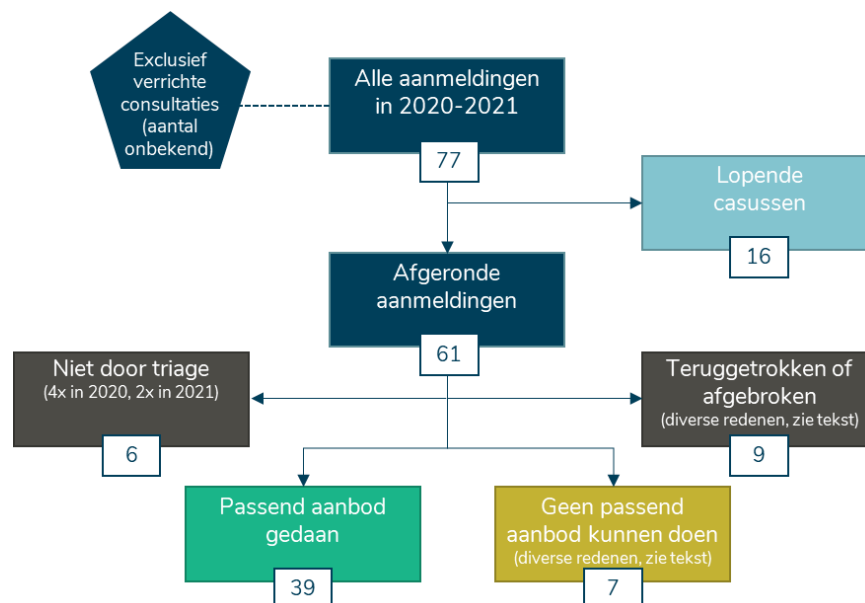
Exclusief verrichte consultaties (aantal onbekend)

Alle aanmeldingen in 2020-2021

77

Lopende casussen

16

Afgeronde aanmeldingen

61

Niet door triage
(4x in 2020, 2x in 2021)

6

Teruggetrokken of afgebroken
(diverse redenen, zie tekst)

9

Passend aanbod gedaan

39

Geen passend aanbod kunnen doen
(diverse redenen, zie tekst)

7